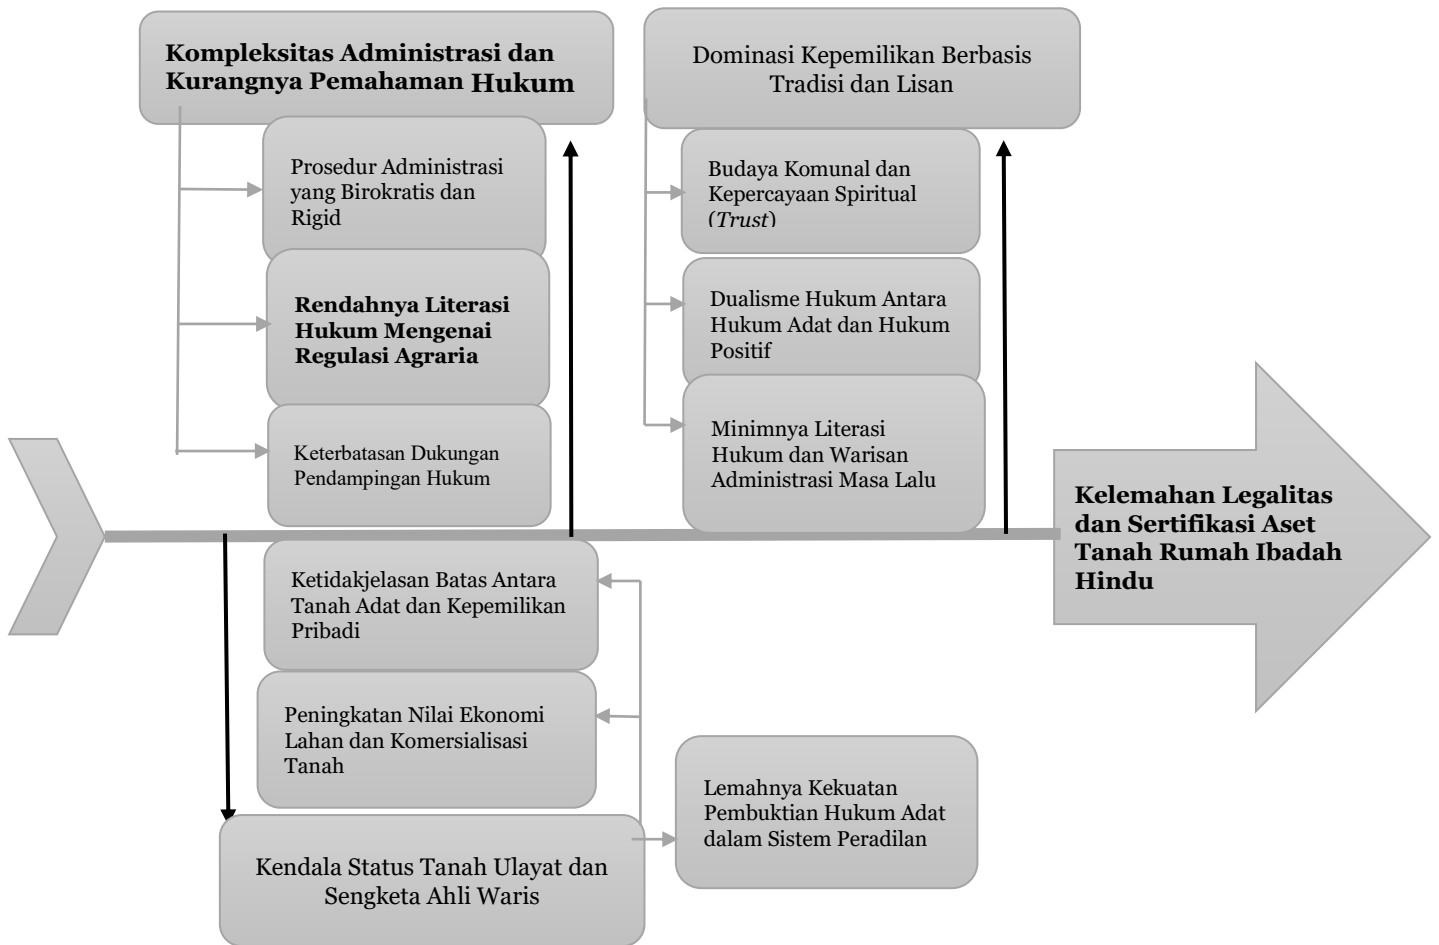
Kompleksitas Administrasi dan Kurangnya Pemahaman Hukum

Prosedur Administrasi yang Birokratis dan Rigid

Rendahnya Literasi Hukum Mengenai Regulasi Agraria

Keterbatasan Dukungan Pendampingan Hukum

Dominasi Kepemilikan Berbasis Tradisi dan Lisan

Budaya Komunal dan Kepercayaan Spiritual (*Trust*)

Dualisme Hukum Antara Hukum Adat dan Hukum Positif

Minimnya Literasi Hukum dan Warisan Administrasi Masa Lalu

Kelemahan Legalitas dan Sertifikasi Aset Tanah Rumah Ibadah Hindu

Ketidakjelasan Batas Antara Tanah Adat dan Kepemilikan Pribadi

Peningkatan Nilai Ekonomi Lahan dan Komersialisasi Tanah

Lemahnya Kekuatan Pembuktian Hukum Adat dalam Sistem Peradilan

Kendala Status Tanah Ulayat dan Sengketa Ahli Waris